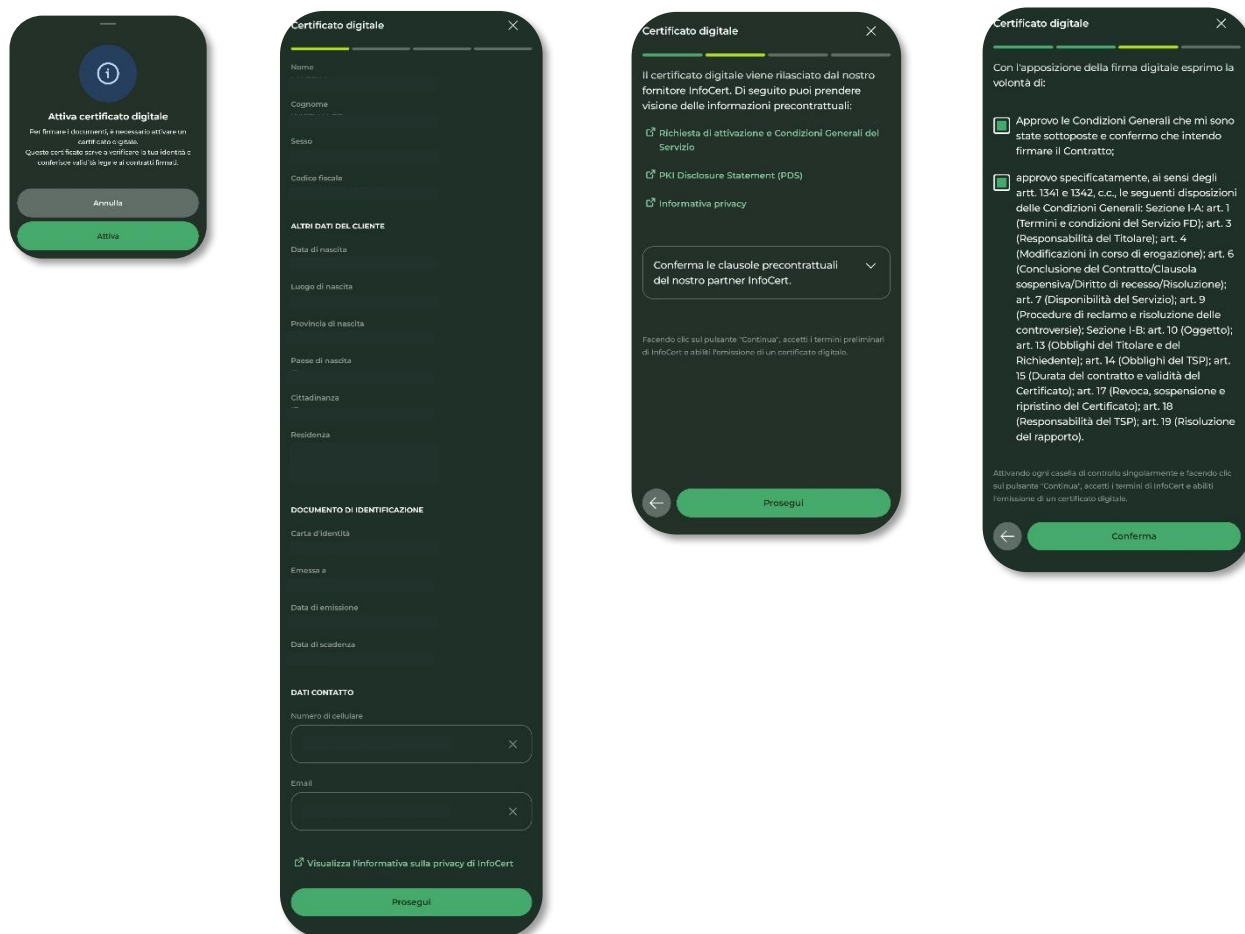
Attiva certificato digitale

Per firmare i documenti, è necessario attivare un certificato digitale. Questo certificato serve a verificare la tua identità e conferisce validità legale ai contratti firmati.

Annulla

Attiva

Certificato digitale

Nome

Cognome

Sesso

Codice fiscale

ALTRI DATI DEL CLIENTE

Data di nascita

Luogo di nascita

Provincia di nascita

Paese di nascita

Cittadinanza

Residenza

DOCUMENTO DI IDENTIFICAZIONE

Carta d'identità

Emessa a

Data di emissione

Data di scadenza

DATI CONTATTO

Numero di cellulare

Email

Visualizza l'informativa sulla privacy di InfoCert

Prosegui

Certificato digitale

Il certificato digitale viene rilasciato dal nostro fornitore InfoCert. Di seguito puoi prendere visione delle informazioni precontrattuali:

Richiesta di attivazione e Condizioni Generali del Servizio

PKI Disclosure Statement (PDS)

Informativa privacy

Conferma le clausole precontrattuali del nostro partner InfoCert.

Facendo clic sul pulsante "Continua", accetti i termini preliminari di InfoCert e abiliti l'emissione di un certificato digitale.

Prosegui

Certificato digitale

Con l'apposizione della firma digitale esprimo la volontà di:

Approvo le Condizioni Generali che mi sono state sottoposte e confermo che intendo firmare il Contratto;

approvo specificatamente, ai sensi degli artt. 1341 e 1342, c.c., le seguenti disposizioni delle Condizioni Generali: Sezione I-A: art. 1 (Termini e condizioni del Servizio FD); art. 3 (Responsabilità del Titolare); art. 4 (Modificazioni in corso di erogazione); art. 6 (Conclusione del Contratto/Clausola sospensiva/Diritto di recesso/Risoluzione); art. 7 (Disponibilità del Servizio); art. 9 (Procedure di reclamo e risoluzione delle controversie); Sezione I-B: art. 10 (Oggetto); art. 13 (Obblighi del Titolare e del Richiedente); art. 14 (Obblighi del TSP); art. 15 (Durata del contratto e validità del Certificato); art. 17 (Revoca, sospensione e ripristino del Certificato); art. 18 (Responsabilità del TSP); art. 19 (Risoluzione del rapporto).

Attivando ogni casella di controllo singolarmente e facendo clic sul pulsante "Continua", accetti i termini di InfoCert e abiliti l'emissione di un certificato digitale.

Conferma